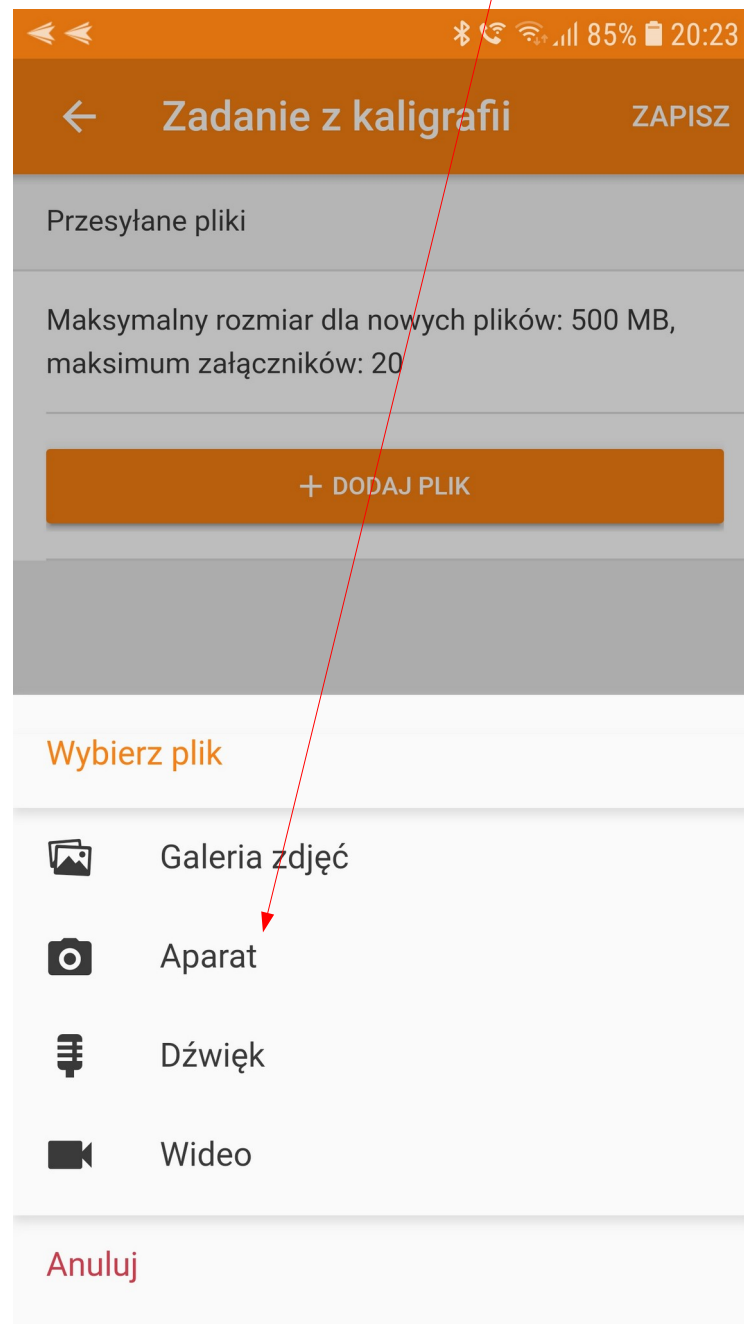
85% 20:23

Zadanie z kaligrafii

ZAPISZ

Przesyłane pliki

Maksymalny rozmiar dla nowych plików: 500 MB, maksimum załączników: 20

+ DODAJ PLIK

Wybierz plik

Galeria zdjęć

Aparat

Dźwięk

Wideo

Anuluj